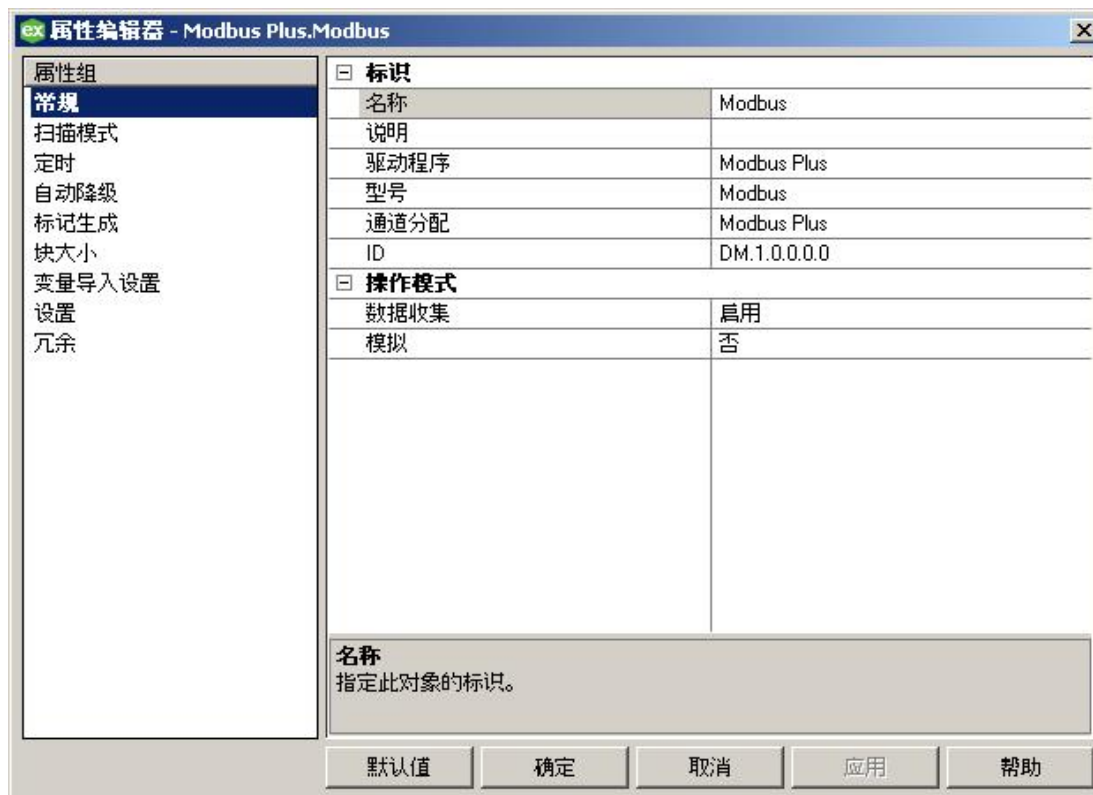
属性编辑器 - Modbus Plus.Modbus

属性组
常规
扫描模式
定时
自动降级
标记生成
块大小
变量导入设置
设置
冗余

⊟ 标识

| 名称 | Modbus |
|---|---|
| 说明 | |
| 驱动程序 | Modbus Plus |
| 型号 | Modbus |
| 通道分配 | Modbus Plus |
| ID | DM.1.0.0.0.0 |

⊟ 操作模式

| 数据收集 | 启用 |
|---|---|
| 模拟 | 否 |

名称
指定此对象的标识。

默认值 确定 取消 应用 帮助